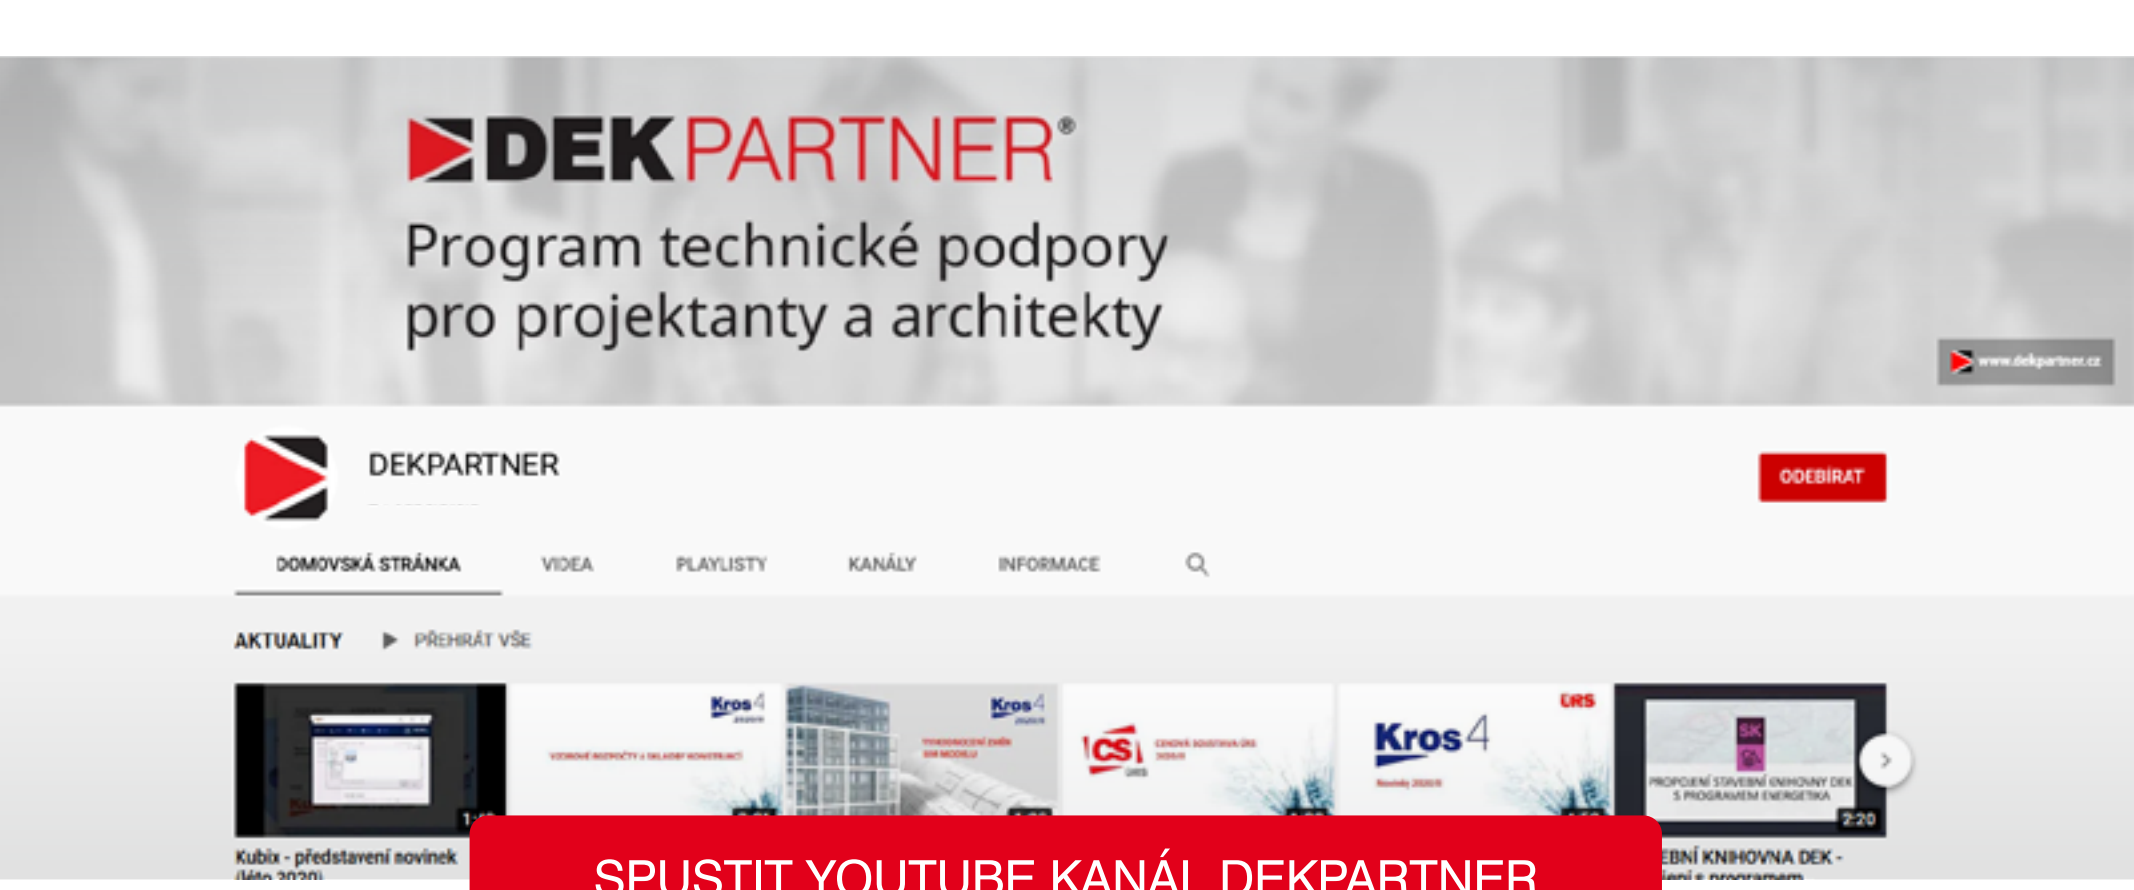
DEKPARTNER®

Program technické podpory pro projektanty a architekty

www.dekpartner.cz

DEKPARTNER

ODEBÍRAT

DOMOVSKÁ STRÁNKA VIDEA PLAYLISTY KANÁLY INFORMACE

AKTUALITY ▶ PŘEHRÁT VŠE

Kros 4

Kros 4

CS ÚRS

Kros 4

ÚRS

SK

PROPOJENÍ STAVEBNÍ KNIHOVNY DEK S PROGRAMEM ENERGETIKA

2:20

Kubix - představení novinek (léto 2020)

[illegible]EBNÍ KNIHOVNA DEK - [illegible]

SPUSTIT YOUTUBE KANÁL DEKPARTNER